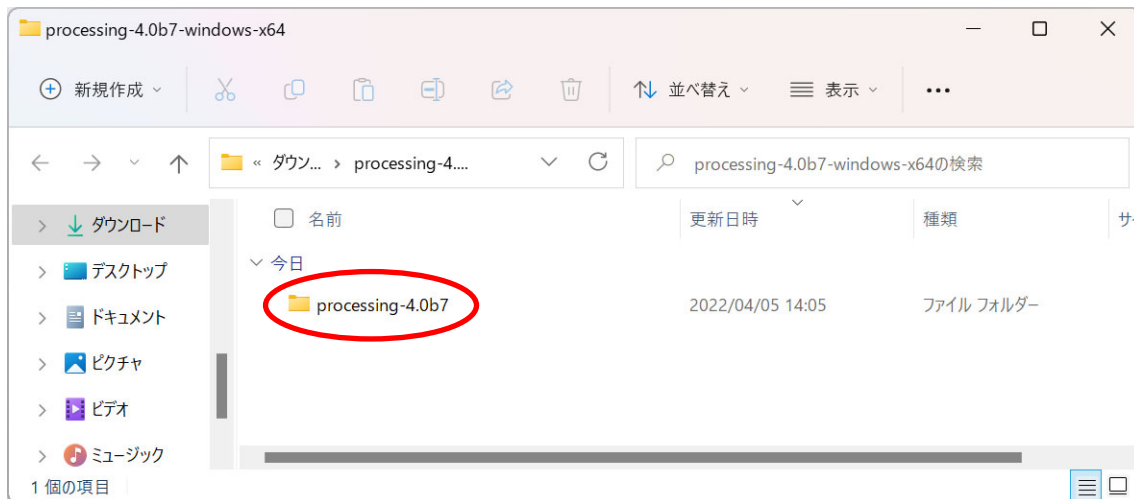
processing-4.0b7-windows-x64

新規作成

並べ替え

表示

...

« ダウン... › processing-4....

processing-4.0b7-windows-x64の検索

ダウンロード

デスクトップ

ドキュメント

ピクチャ

ビデオ

ミュージック

名前

更新日時

種類

サ

今日

processing-4.0b7

2022/04/05 14:05

ファイル フォルダー

1 個の項目